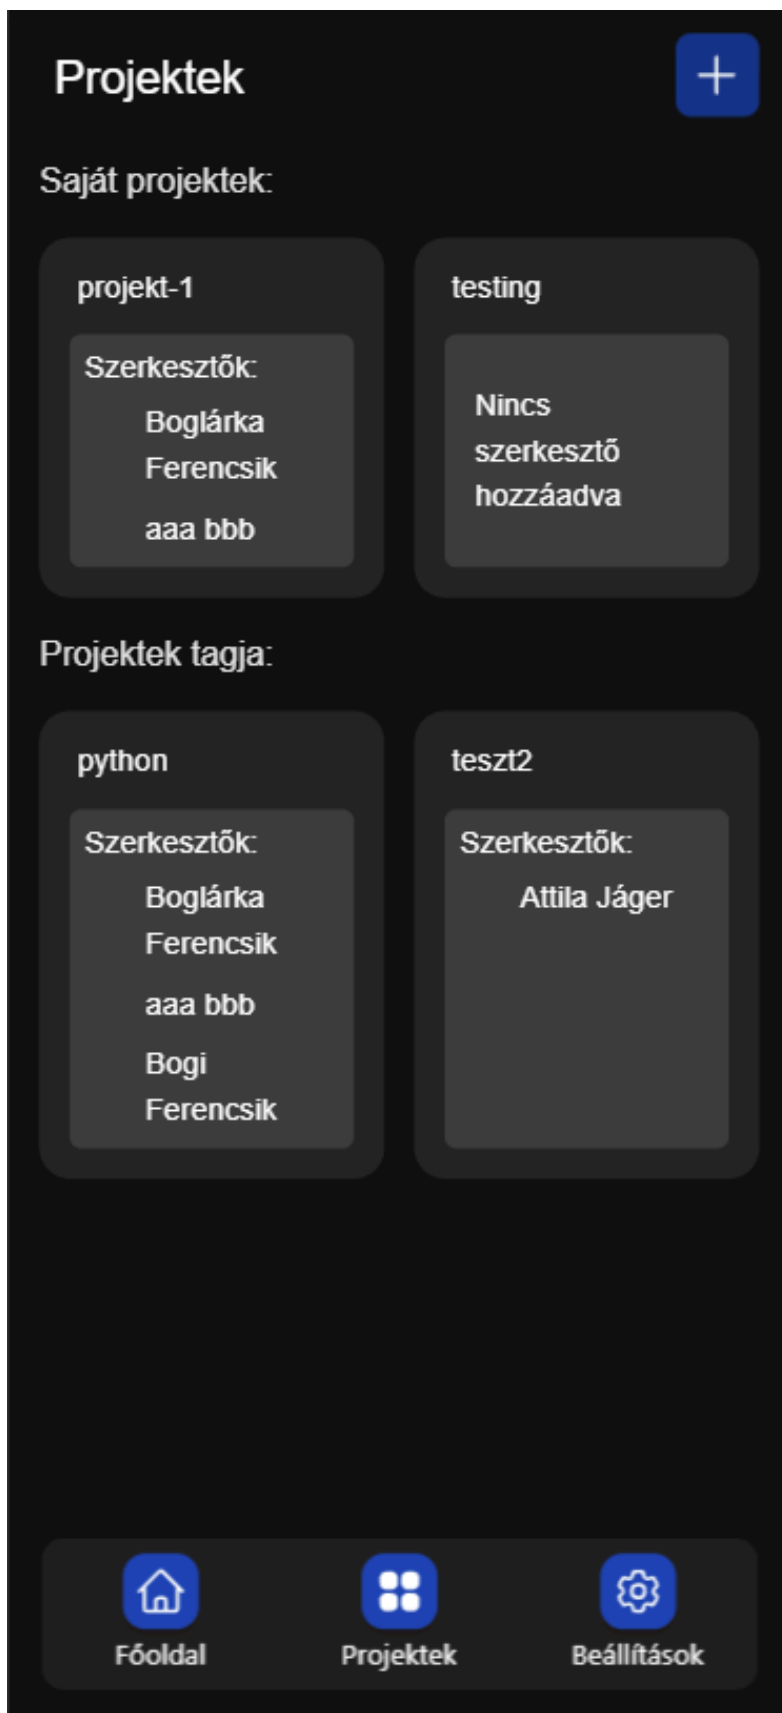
Projektek

+

Saját projektek:

projekt-1

Szerkesztők:

Boglárka Ferencsik

aaa bbb

testing

Nincs szerkesztő hozzáadva

Projektek tagja:

python

Szerkesztők:

Boglárka Ferencsik

aaa bbb

Bogi Ferencsik

teszt2

Szerkesztők:

Attila Jáger

Főoldal

Projektek

Beállítások